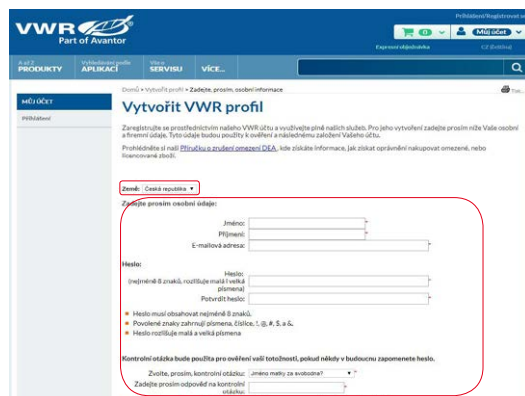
VWR Part of Avantor

Přihlášení/Registrovat se

0 Můj účet

Expresní objednávka CF (Odhlásit)

A až Z PRODUKTY Vyhledávání podle APLIKACÍ Více o SERVISU VÍCE...

MŮJ ÚČET

Přihlášení

Domů > Vytvořit profil > Zadejte, prosím, osobní informace

Tisk

Vytvořit VWR profil

Zaregistrujte se prostřednictvím našeho VWR účtu a využívejte plně našich služeb. Pro jeho vytvoření zadejte prosím níže Vaše osobní a firemní údaje. Tyto údaje budou použity k ověření a následnému založení Vašeho účtu.

Prohlédněte si naší Příručku o zrušení omezení DEA, kde získáte informace, jak získat oprávnění nakupovat omezené, nebo licencované zboží.

Země: Česká republika

Zadejte prosím osobní údaje:

Jméno: *

Příjmení: *

E-mailová adresa: *

Heslo:

Heslo: (nejméně 8 znaků, rozlišuje malá i velká písmena) *

Potvrdit heslo: *

Heslo musí obsahovat nejméně 8 znaků.

Povolené znaky zahrnují písmena, číslice, !, @, #, $, a &.

Heslo rozlišuje malá a velká písmena

Kontrolní otázka bude použita pro ověření vaší totožnosti, pokud někdy v budoucnu zapomenete heslo.

Zvolte, prosím, kontrolní otázku: Jméno matky za svobodna? *

Zadejte prosím odpověď na kontrolní otázku: *